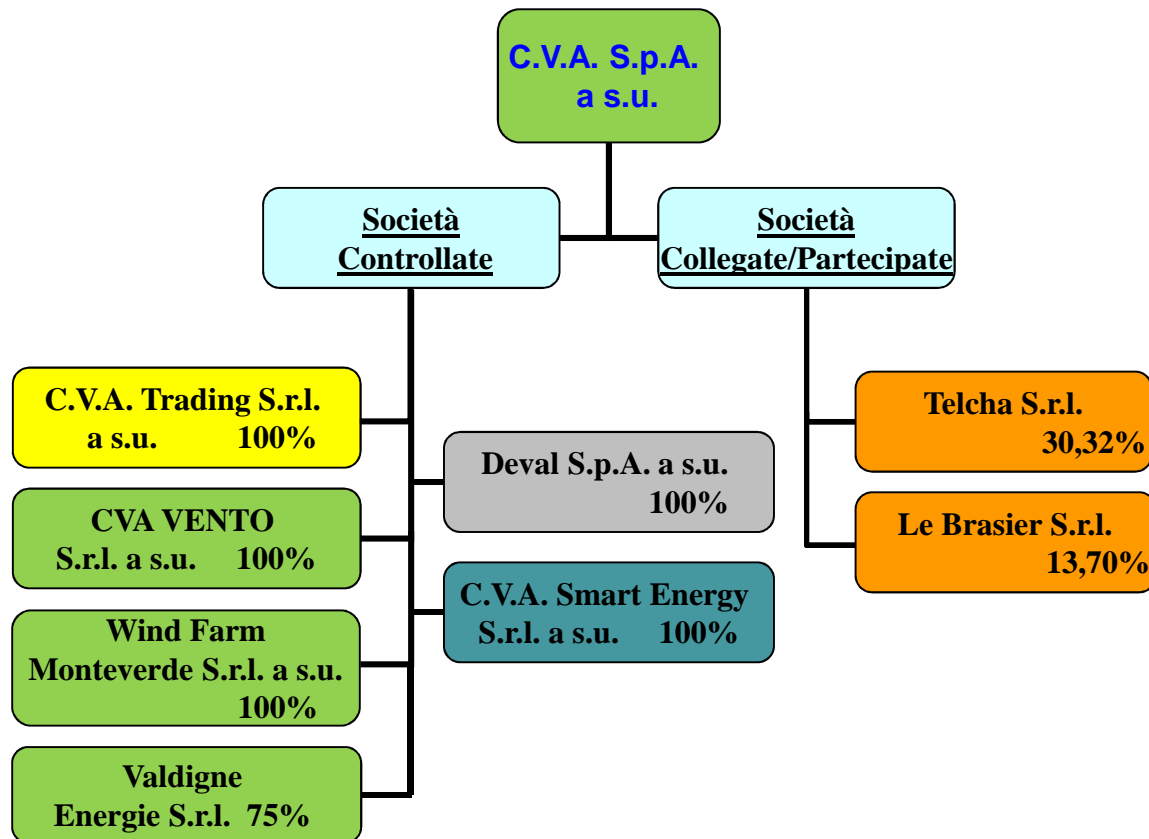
C.V.A. S.p.A. a s.u.

Società Controllate

Società Collegate/Partecipate

C.V.A. Trading S.r.l. a s.u. 100%

CVA VENTO S.r.l. a s.u. 100%

Wind Farm Monteverde S.r.l. a s.u. 100%

Valdigne Energie S.r.l. 75%

Deval S.p.A. a s.u. 100%

C.V.A. Smart Energy S.r.l. a s.u. 100%

Telcha S.r.l. 30,32%

Le Brasier S.r.l. 13,70%